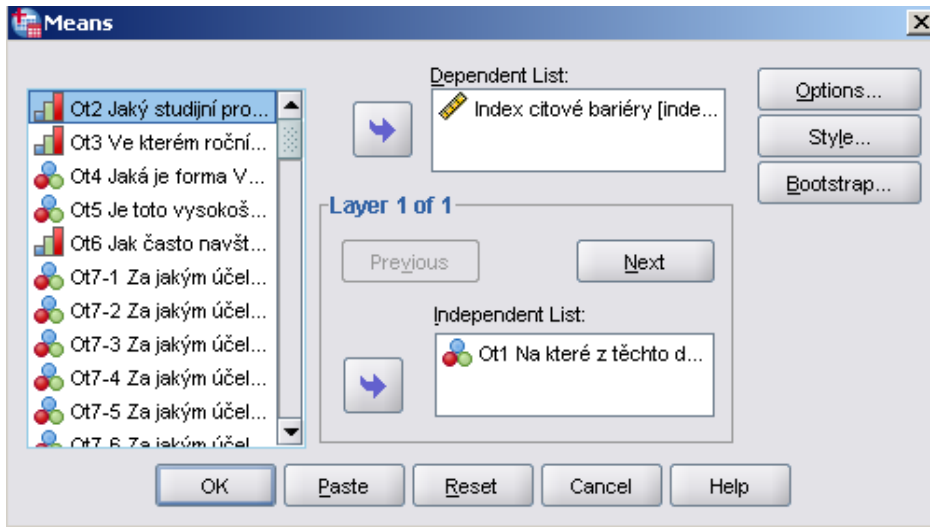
Means

Ot2 Jaký studijní pro...
Ot3 Ve kterém roční...
Ot4 Jaká je forma V...
Ot5 Je toto vysokoš...
Ot6 Jak často navšt...
Ot7-1 Za jakým účel...
Ot7-2 Za jakým účel...
Ot7-3 Za jakým účel...
Ot7-4 Za jakým účel...
Ot7-5 Za jakým účel...
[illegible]

Dependent List:
Index citové bariéry [inde...

Layer 1 of 1
Previous
Next
Independent List:
Ot1 Na které z těchto d...

Options...
Style...
Bootstrap...

OK
Paste
Reset
Cancel
Help